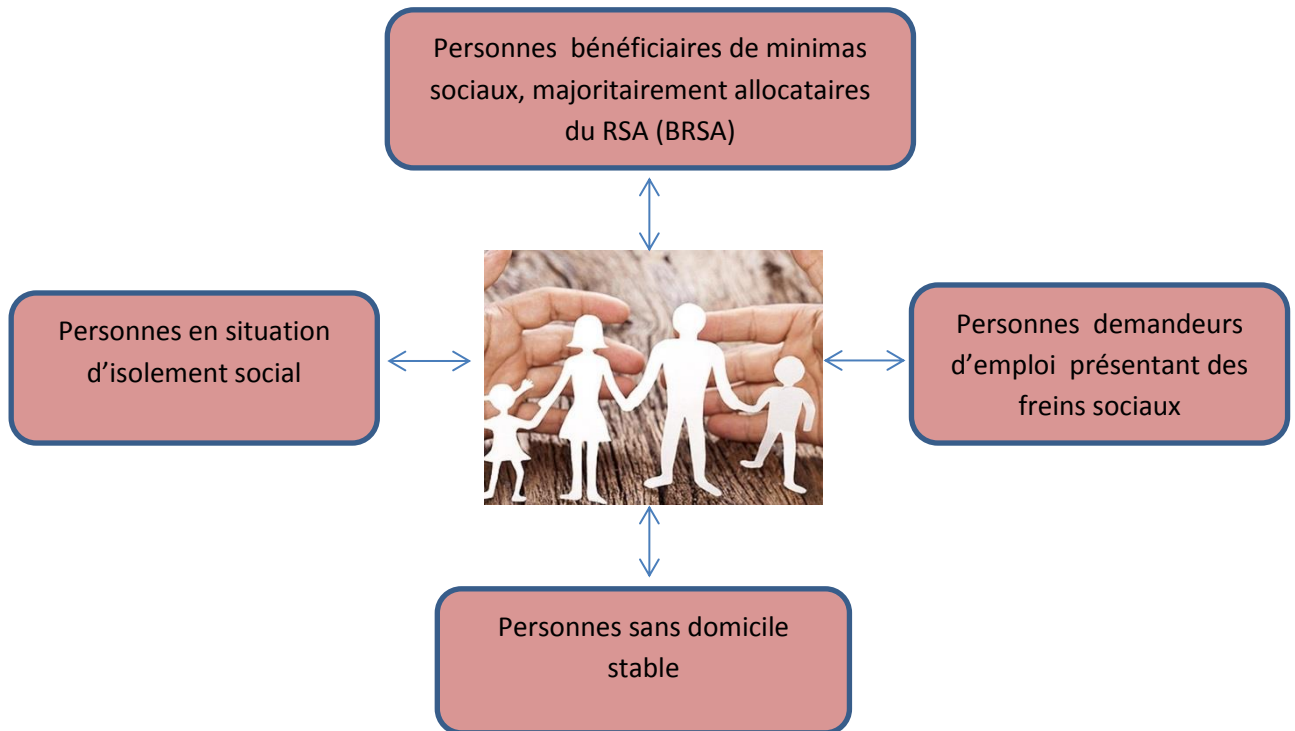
Personnes bénéficiaires de minimas sociaux, majoritairement allocataires du RSA (BRSA)

Personnes en situation d'isolement social

Personnes demandeurs d'emploi présentant des freins sociaux

Personnes sans domicile stable